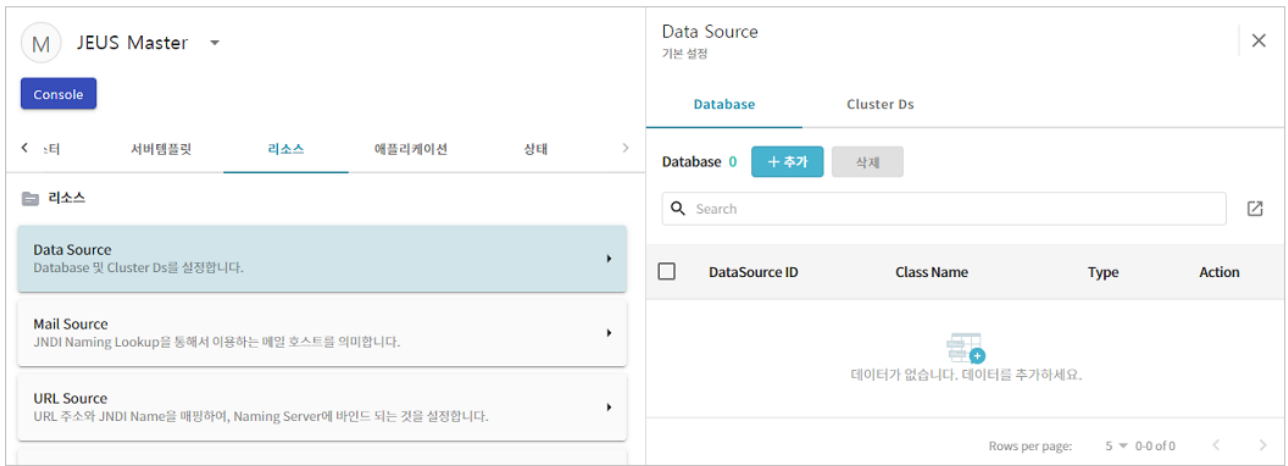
M JEUS Master

Console

터 서버템플릿 리소스 애플리케이션 상태

리소스

Data Source
Database 및 Cluster Ds를 설정합니다.

Mail Source
JNDI Naming Lookup을 통해서 이용하는 메일 호스트를 의미합니다.

URL Source
URL 주소와 JNDI Name을 매핑하여, Naming Server에 바인드 되는 것을 설정합니다.

Data Source
기본 설정

Database Cluster Ds

Database 0 + 추가 삭제

Search

| DataSource ID | Class Name | Type | Action |
|---|---|---|---|

데이터가 없습니다. 데이터를 추가하세요.

Rows per page: 5 0-0 of 0